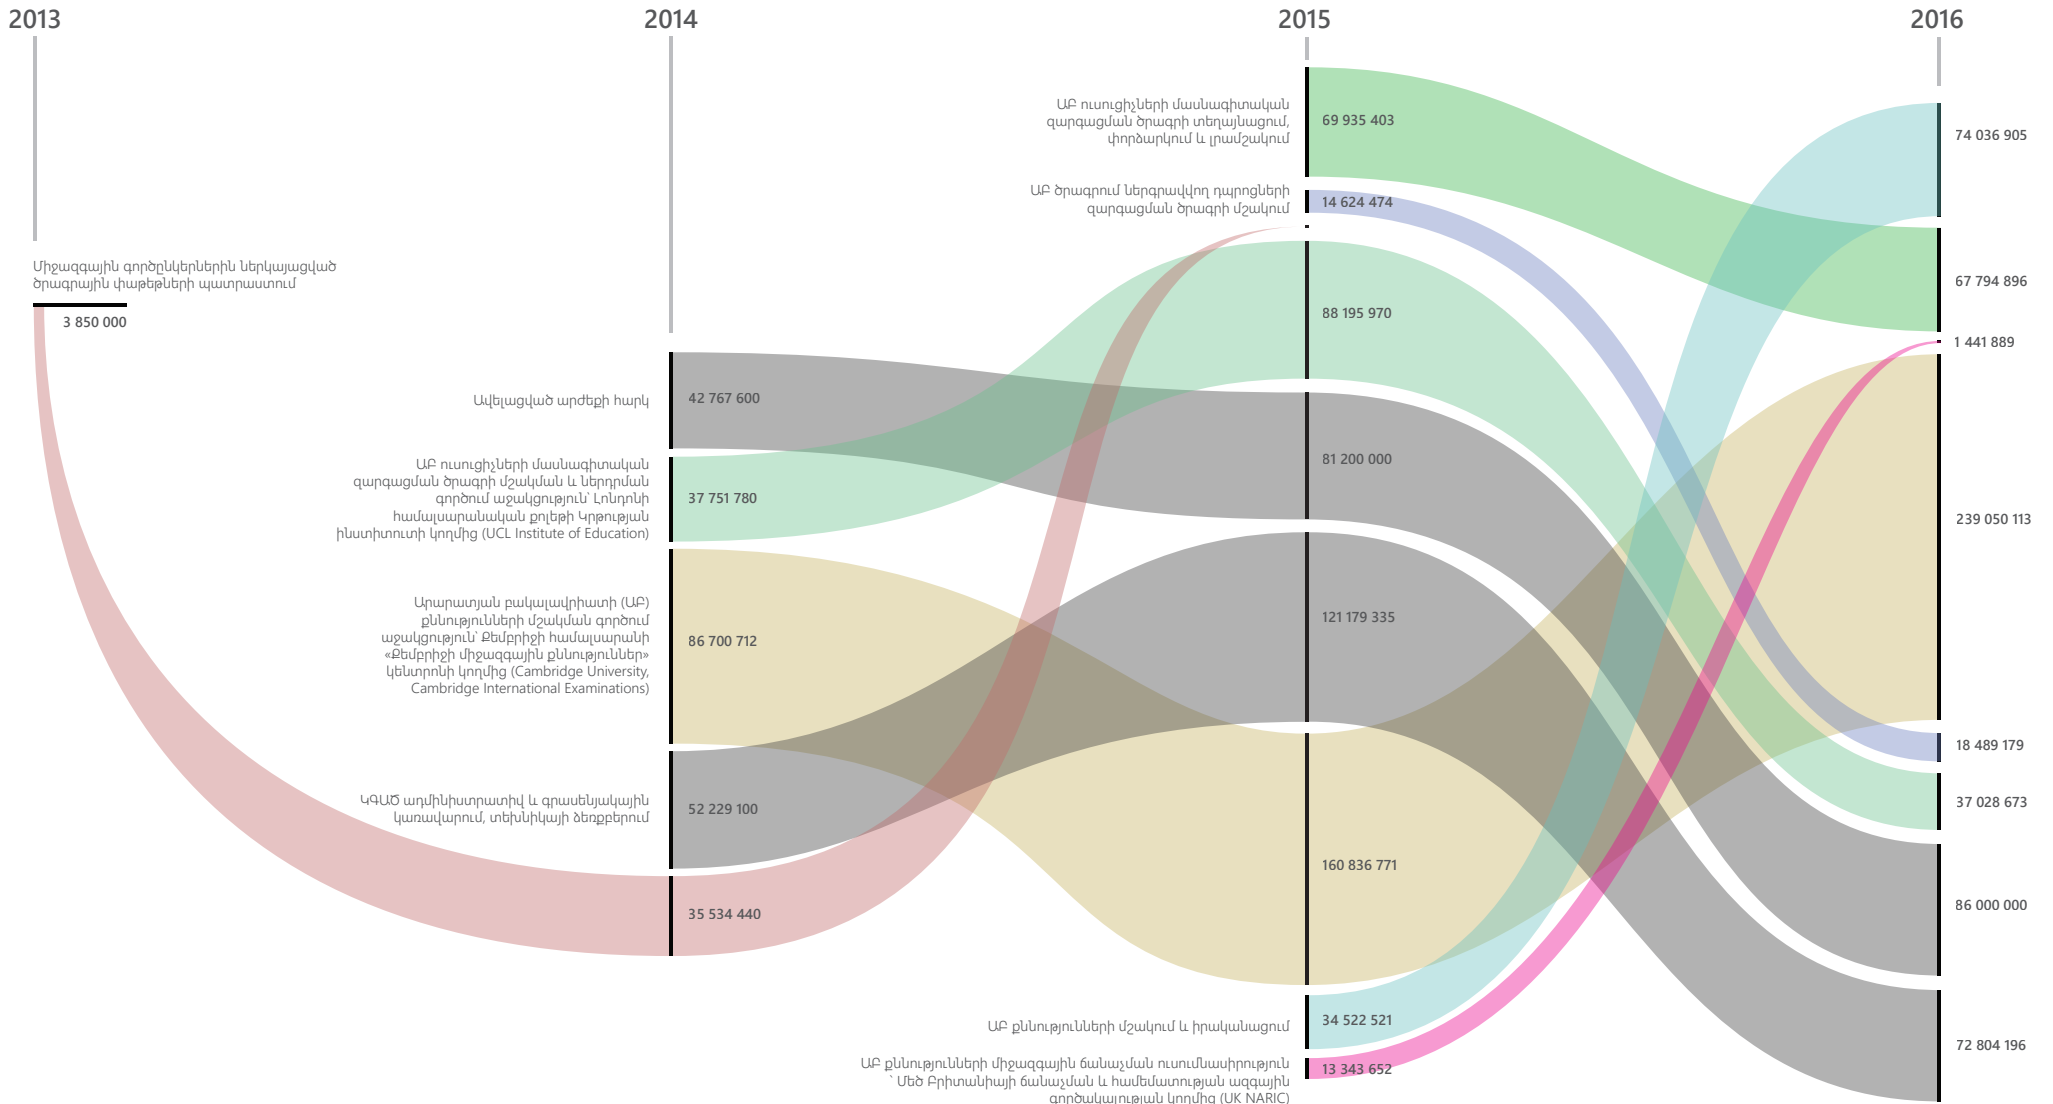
2013

2014

2015

2016

Միջազգային գործընկերներին ներկայացված ծրագրային փաթեթների պատրաստում

3 850 000

Ավելացված արժեքի հարկ

42 767 600

ԱԲ ուսուցիչների մասնագիտական զարգացման ծրագրի մշակման և ներդրման գործում աջակցություն՝ Լոնդոնի համալսարանական քոլեջի Կրթության ինստիտուտի կողմից (UCL Institute of Education)

37 751 780

Արարատյան բակալավրիատի (ԱԲ) քննությունների մշակման գործում աջակցություն՝ Քեմբրիջի համալսարանի «Քեմբրիջի միջազգային քննություններ» կենտրոնի կողմից (Cambridge University, Cambridge International Examinations)

86 700 712

ԿԳԱԾ ադմինիստրատիվ և գրասենյակային կառավարում, տեխնիկայի ձեռքբերում

52 229 100

35 534 440

ԱԲ ուսուցիչների մասնագիտական զարգացման ծրագրի տեղայնացում, փորձարկում և լրամշակում

69 935 403

ԱԲ ծրագրում ներգրավվող դպրոցների զարգացման ծրագրի մշակում

14 624 474

88 195 970

81 200 000

121 179 335

160 836 771

ԱԲ քննությունների մշակում և իրականացում

34 522 521

ԱԲ քննությունների միջազգային ճանաչման ուսումնասիրություն ՝ Մեծ Բրիտանիայի ճանաչման և համեմատության ազգային գործակալության կողմից (UK NARIC)

13 343 652

74 036 905

67 794 896

1 441 889

239 050 113

18 489 179

37 028 673

86 000 000

72 804 196